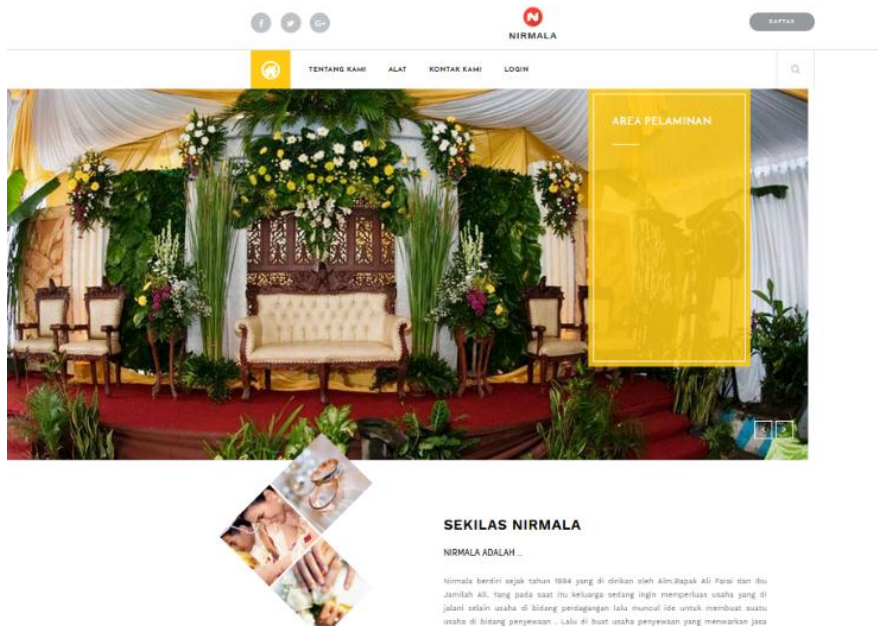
NIRMALA

DAFTAR

TENTANG KAMI ALAT KONTAK KAMI LOGIN

AREA PELAMINAN

SEKILAS NIRMALA

NIRMALA ADALAH...

Nirmala berdiri sejak tahun 1994 yang di dirikan oleh Alm.Bapak Ali Farai dan ibu Jamilah Ali. Yang pada saat itu keluarga sedang ingin memperluas usaha yang di jalani selain usaha di bidang perdagangan lalu muncul ide untuk membuat suatu usaha di bidang penyewaan . Lalu di buat usaha penyewaan yang menwarkan jasa